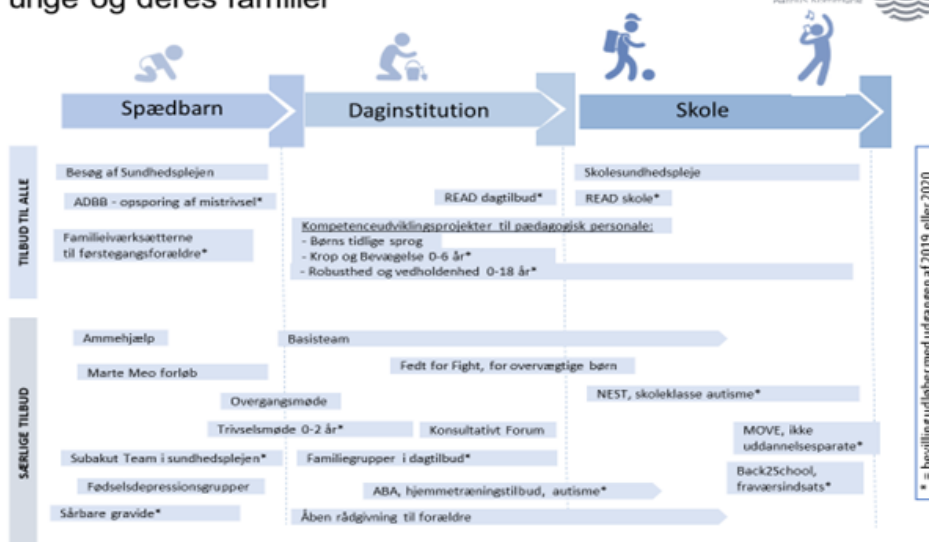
unge og deres familier

Spædbarn

Daginstitution

Skole

TILBUD TIL ALLE

Besøg af Sundhedsplejen

ADBB - opsporing af mistrivsel*

Familieiværksætterne til førstegangsforældre*

READ dagtilbud*

Kompetenceudviklingsprojekter til pædagogisk personale:
- Børns tidlige sprog
- Krop og Bevægelse 0-6 år*
- Robusthed og vedholdenhed 0-18 år*

Skolesundhedspleje

READ skole*

SÆRLIGE TILBUD

Ammehjælp

Basisteam

Marte Meo forløb

Fedt for Fight, for overvægtige børn

Overgangsmøde

NEST, skoleklasse autisme*

Trivselsmøde 0-2 år*

Konsultativt Forum

MOVE, ikke uddannelsesparate*

Subakut Team i sundhedsplejen*

Familiegrupper i dagtilbud*

Back2School, fraværsindsats*

Fødselsdepressionsgrupper

ABA, hjemmetræningstilbud, autisme*

Sårbare gravide*

Åben rådgivning til forældre

* = bevilling udløber med udgangen af 2019 eller 2020